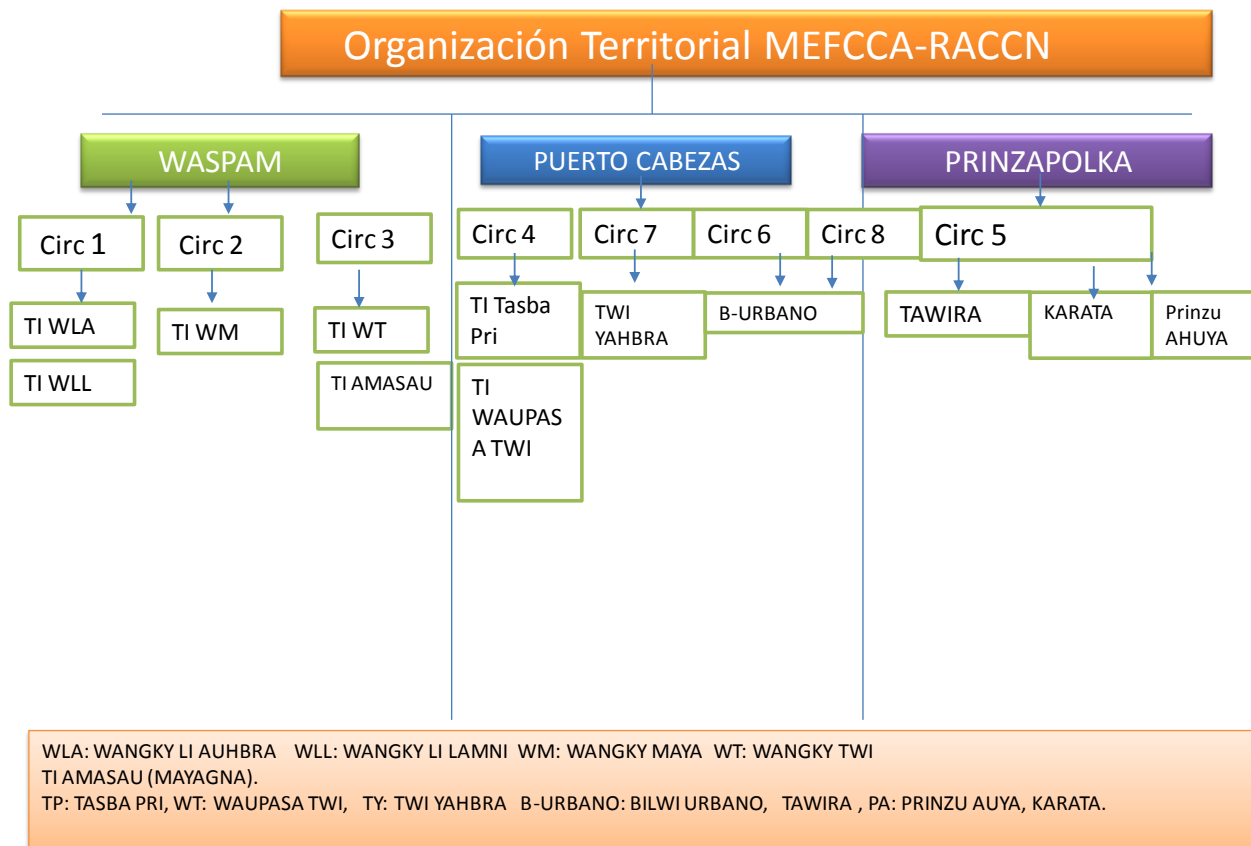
Organización Territorial MEFCCA-RACCN

WASPAM

PUERTO CABEZAS

PRINZAPOLKA

Circ 1

Circ 2

Circ 3

Circ 4

Circ 7

Circ 6

Circ 8

Circ 5

TI WLA

TI WLL

TI WM

TI WT

TI AMASAU

TI Tasba Pri

TI WAUPASA TWI

TWI YAHBRA

B-URBANO

TAWIRA

KARATA

Prinzu AHUYA

WLA: WANGKY LI AUHBRA WLL: WANGKY LI LAMNI WM: WANGKY MAYA WT: WANGKY TWI
TI AMASAU (MAYAGNA).
TP: TASBA PRI, WT: WAUPASA TWI, TY: TWI YAHBRA B-URBANO: BILWI URBANO, TAWIRA , PA: PRINZU AUYA, KARATA.